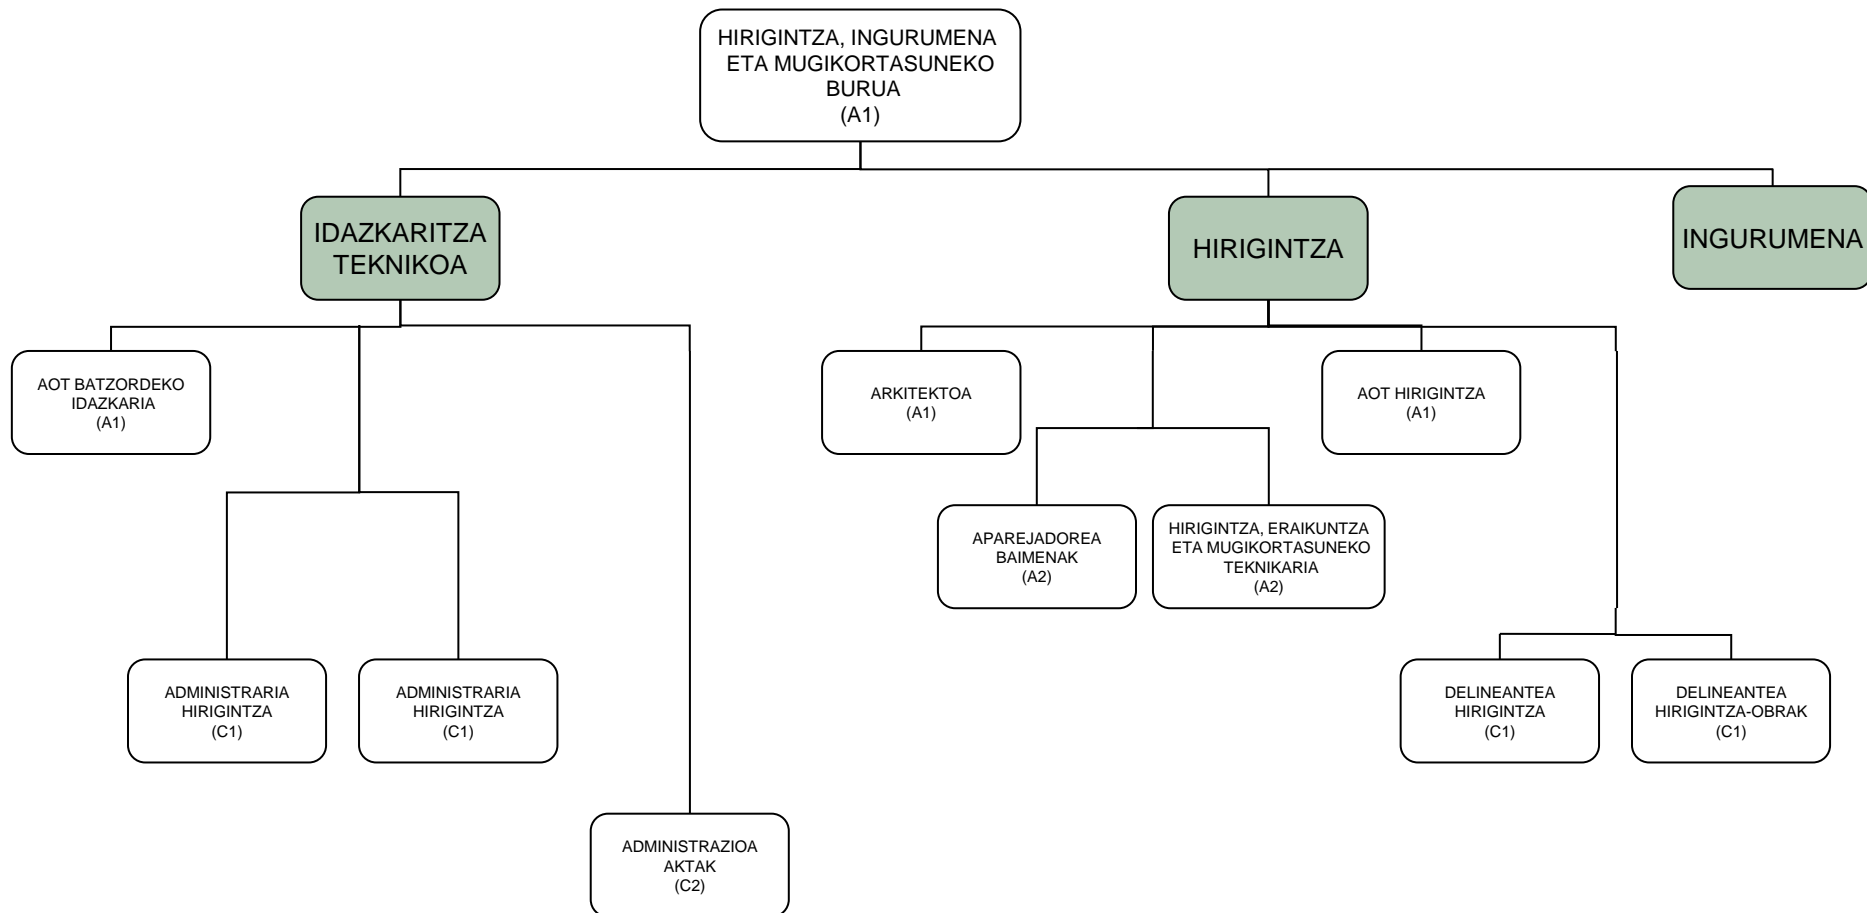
HIRIGINTZA, INGURUMENA ETA MUGIKORTASUNEKO BURUA
(A1)

IDAZKARITZA TEKNIKOA

HIRIGINTZA

INGURUMENA

AOT BATZORDEKO IDAZKARIA
(A1)

ADMINISTRARIA HIRIGINTZA
(C1)

ADMINISTRARIA HIRIGINTZA
(C1)

ADMINISTRAZIOA AKTAK
(C2)

ARKITEKTOA
(A1)

AOT HIRIGINTZA
(A1)

APAREJADOREA BAIMENAK
(A2)

HIRIGINTZA, ERAIKUNTZA ETA MUGIKORTASUNEKO TEKNIKARIA
(A2)

DELINEANTEA HIRIGINTZA
(C1)

DELINEANTEA HIRIGINTZA-OBRAK
(C1)